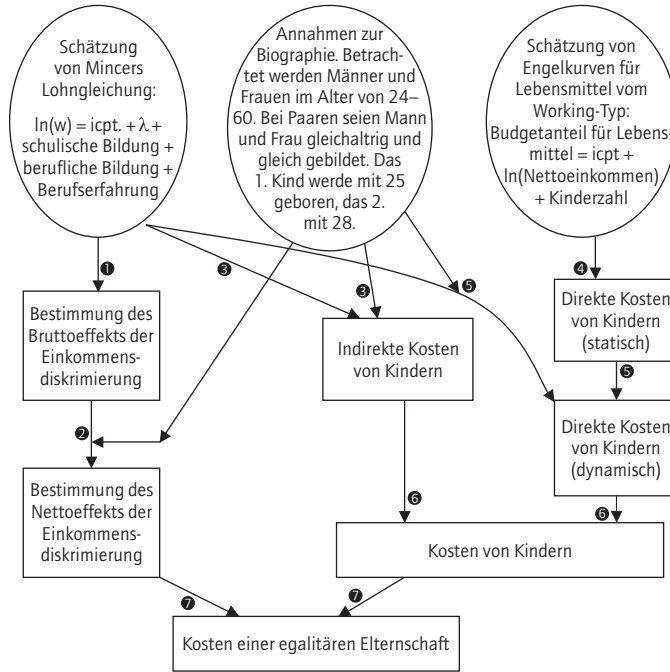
Schätzung von Mincers Lohngleichung:

$\ln(w)$ = icpt. + $\lambda$ + schulische Bildung + berufliche Bildung + Berufserfahrung

Annahmen zur Biographie. Betrachtet werden Männer und Frauen im Alter von 24–60. Bei Paaren seien Mann und Frau gleichaltrig und gleich gebildet. Das 1. Kind werde mit 25 geboren, das 2. mit 28.

Schätzung von Engelkurven für Lebensmittel vom Working-Typ: Budgetanteil für Lebensmittel = icpt + ln(Nettoeinkommen) + Kinderzahl

❶

❸

❸

❺

❹

Bestimmung des Bruttoeffekts der Einkommensdiskrimierung

Indirekte Kosten von Kindern

Direkte Kosten von Kindern (statisch)

❺

❷

Direkte Kosten von Kindern (dynamisch)

Bestimmung des Nettoeffekts der Einkommensdiskrimierung

❻

❻

Kosten von Kindern

❼

❼

Kosten einer egalitären Elternschaft